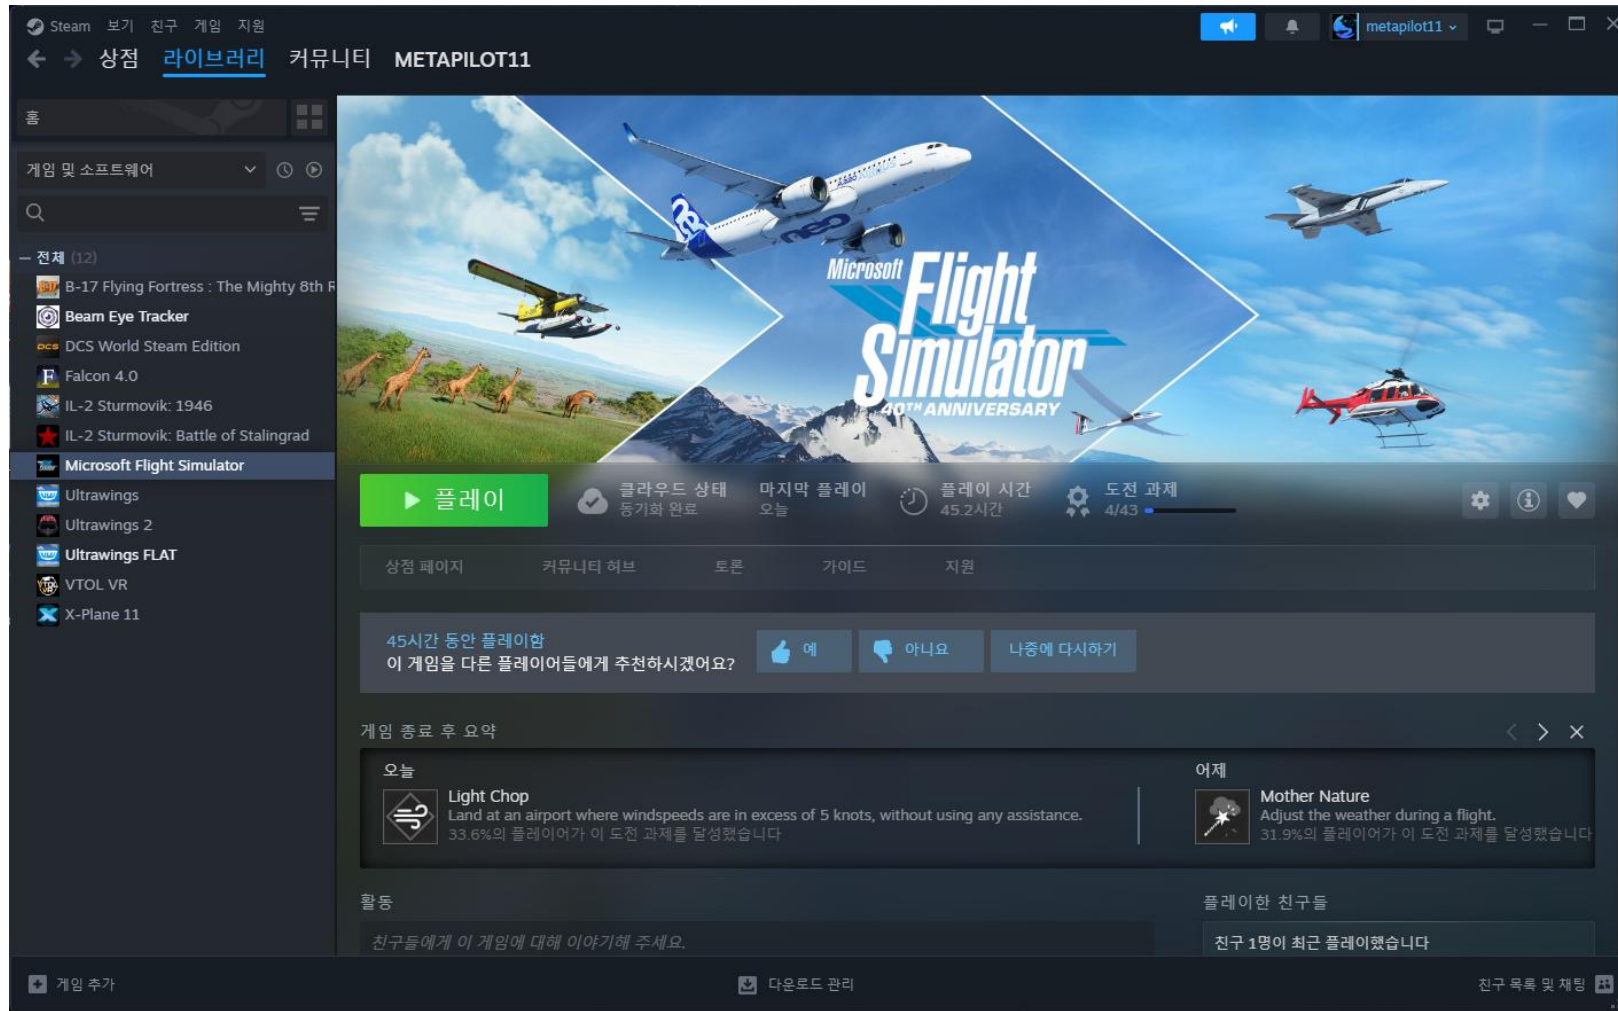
Steam 보기 친구 게임 지원

metapilot11

상점 라이브러리 커뮤니티 METAPILOT11

홈

게임 및 소프트웨어

— 전체 (12)
B-17 Flying Fortress : The Mighty 8th R
Beam Eye Tracker
DCS World Steam Edition
Falcon 4.0
IL-2 Sturmovik: 1946
IL-2 Sturmovik: Battle of Stalingrad
Microsoft Flight Simulator
Ultrawings
Ultrawings 2
Ultrawings FLAT
VTOL VR
X-Plane 11

Microsoft Flight Simulator 40TH ANNIVERSARY

▶ 플레이

클라우드 상태
동기화 완료

마지막 플레이
오늘

플레이 시간
45.2시간

도전 과제
4/43

상점 페이지 커뮤니티 허브 토론 가이드 지원

45시간 동안 플레이함
이 게임을 다른 플레이어들에게 추천하시겠어요?

예 아니요 나중에 다시하기

게임 종료 후 요약

오늘

Light Chop
Land at an airport where windspeeds are in excess of 5 knots, without using any assistance.
33.6%의 플레이어가 이 도전 과제를 달성했습니다

어제

Mother Nature
Adjust the weather during a flight.
31.9%의 플레이어가 이 도전 과제를 달성했습니다

활동

친구들에게 이 게임에 대해 이야기해 주세요.

플레이한 친구들

친구 1명이 최근 플레이했습니다

게임 추가

다운로드 관리

친구 목록 및 채팅